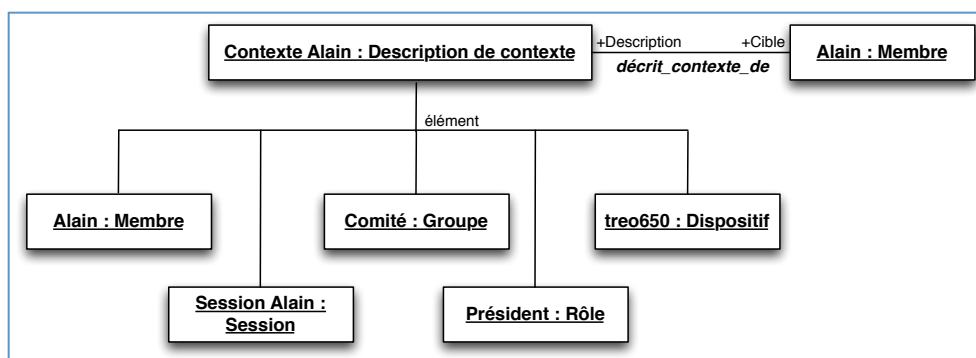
Contexte Alain : Description de contexte

+Description

+Cible

décrit_contexte_de

Alain : Membre

élément

Alain : Membre

Comité : Groupe

treo650 : Dispositif

Session Alain : Session

Président : Rôle